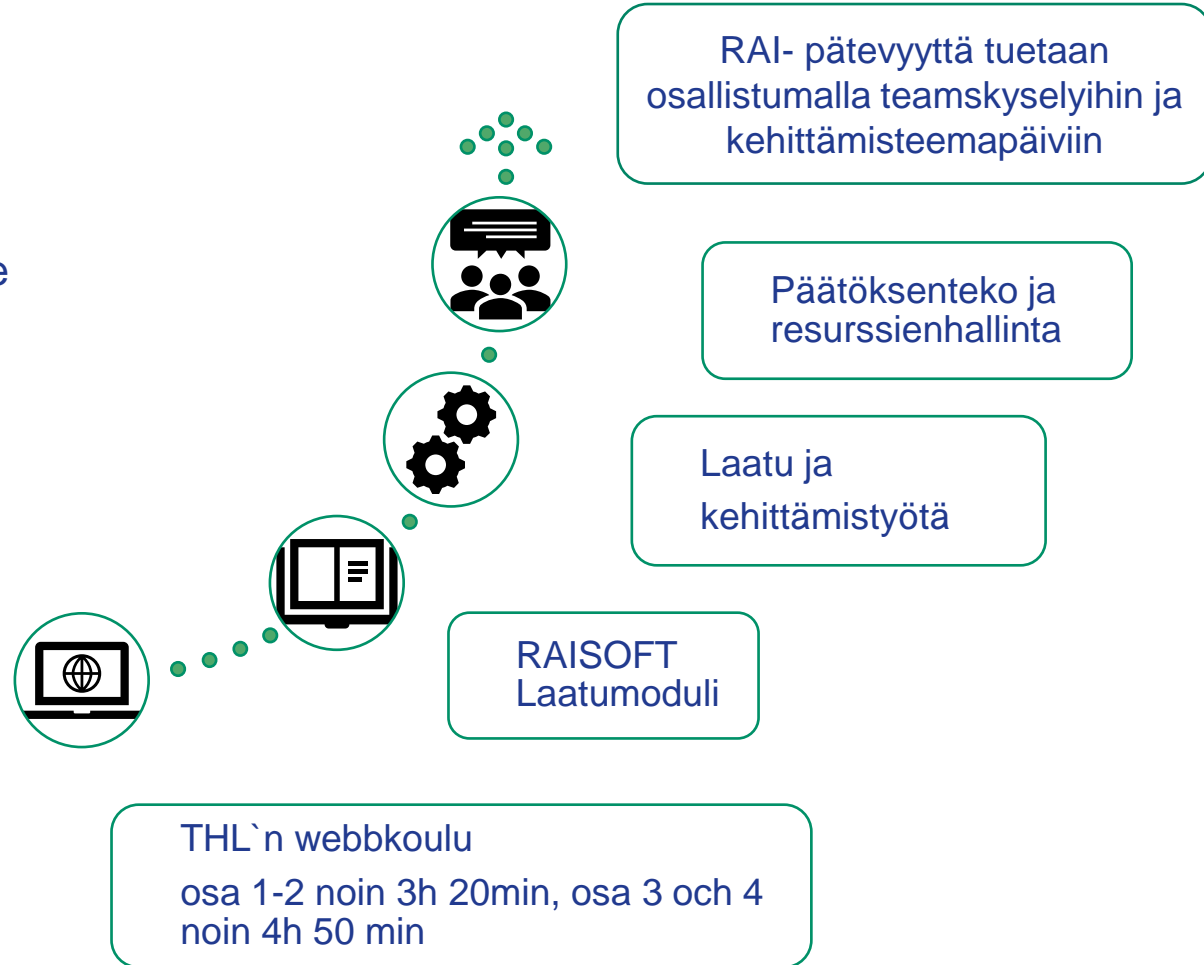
RAI- pätevyyttä tuetaan osallistumalla teamskyselyihin ja kehittämisteemapäiviin

e

Päätöksenteko ja resurssienhallinta

Laatu ja kehittämistyötä

RAISOFT Laatumoduli

THL`n webbkoulu

osa 1-2 noin 3h 20min, osa 3 och 4 noin 4h 50 min